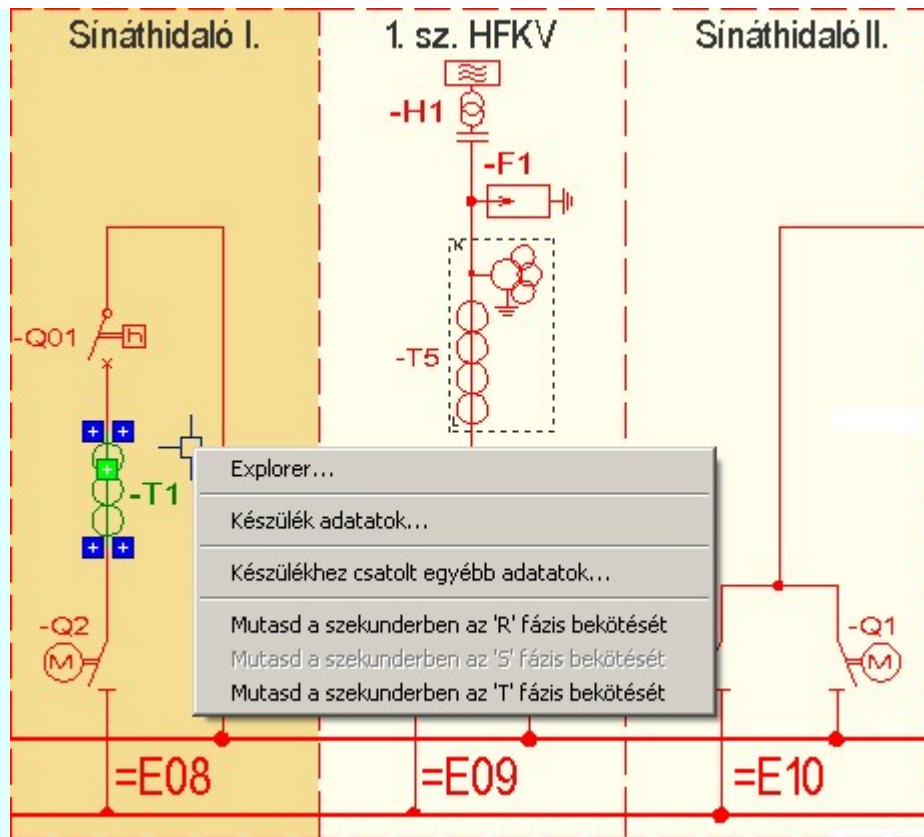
Sínáthidaló I.

1. sz. HFKV

Sínáthidaló II.

-H1

-F1

-Q01

-T5

-T1

-Q2

-Q1

Explorer...

Készülék adatatok...

Készülékhez csatolt egyébb adatatok...

Mutasd a szekunderben az 'R' fázis bekötését

Mutasd a szekunderben az 'S' fázis bekötését

Mutasd a szekunderben az 'T' fázis bekötését

=E08

=E09

=E10